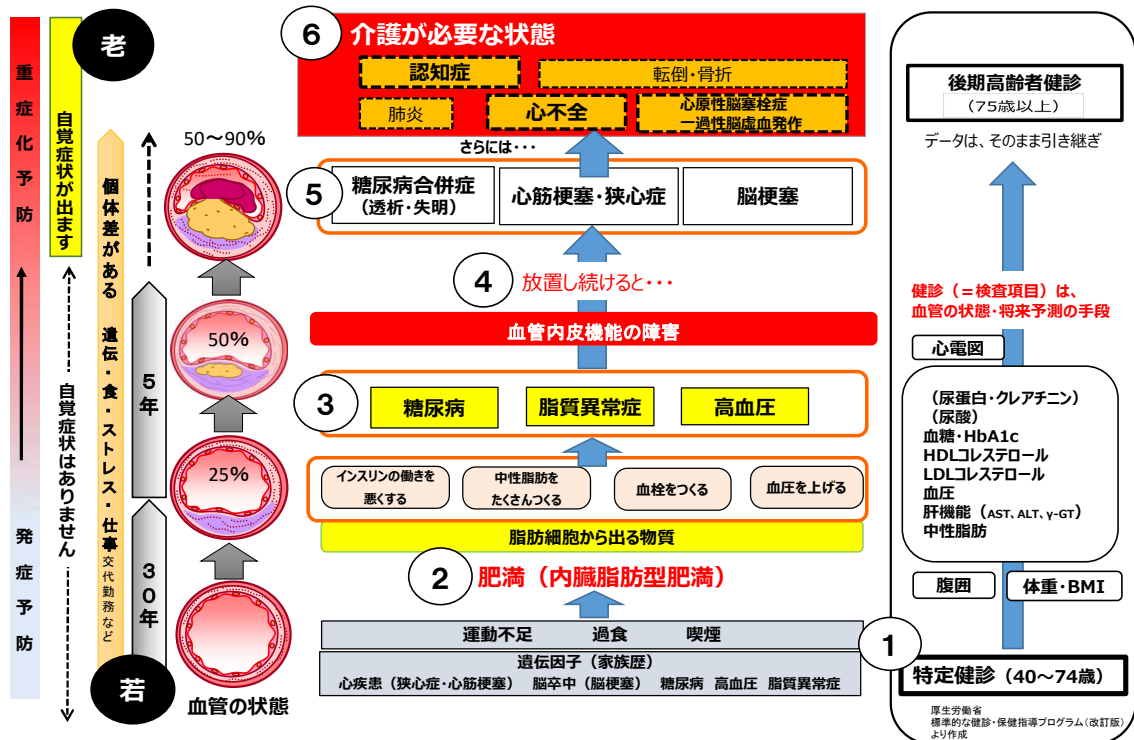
重症化予防

発症予防

老

自覚症状が出ます

自覚症状はありません

若

個体差がある 遺伝・食・ストレス・仕事 交代勤務など

5年

30年

50〜90%

50%

25%

血管の状態

6 介護が必要な状態

認知症

転倒・骨折

肺炎

心不全

心原性脳塞栓症
一過性脳虚血発作

さらには・・・

5 糖尿病合併症（透析・失明）

心筋梗塞・狭心症

脳梗塞

4 放置し続けると・・・

血管内皮機能の障害

3 糖尿病

脂質異常症

高血圧

インスリンの働きを悪くする

中性脂肪をたくさんつくる

血栓をつくる

血圧を上げる

脂肪細胞から出る物質

2 肥満（内臓脂肪型肥満）

運動不足　過食　喫煙

遺伝因子（家族歴）
心疾患（狭心症・心筋梗塞）　脳卒中（脳梗塞）　糖尿病　高血圧　脂質異常症

後期高齢者健診
（75歳以上）

データは、そのまま引き継ぎ

健診（＝検査項目）は、
血管の状態・将来予測の手段

心電図

（尿蛋白・クレアチニン）
（尿酸）
血糖・HbA1c
HDLコレステロール
LDLコレステロール
血圧
肝機能（AST、ALT、γ-GT）
中性脂肪

腹囲

体重・BMI

1

特定健診（40〜74歳）

厚生労働省
標準的な健診・保健指導プログラム（改訂版）
より作成